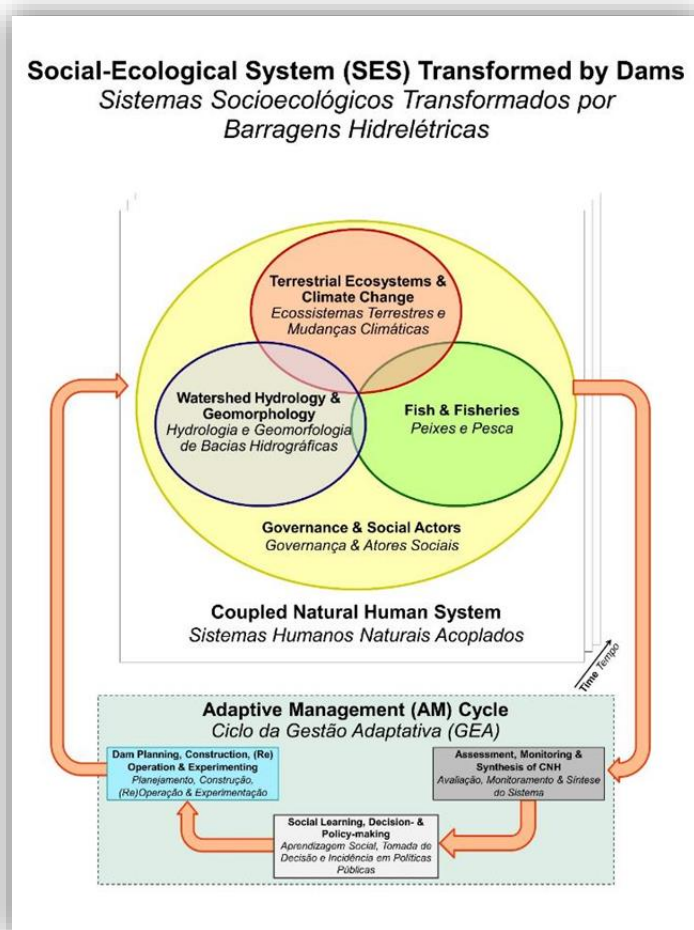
Social-Ecological System (SES) Transformed by Dams
Sistemas Socioecológicos Transformados por Barragens Hidrelétricas

Terrestrial Ecosystems & Climate Change
Ecossistemas Terrestres e Mudanças Climáticas

Watershed Hydrology & Geomorphology
Hydrologia e Geomorfologia de Bacias Hidrográficas

Fish & Fisheries
Peixes e Pesca

Governance & Social Actors
Governança & Atores Sociais

Coupled Natural Human System
Sistemas Humanos Naturais Acoplados

Time Tempo

Adaptive Management (AM) Cycle
Ciclo da Gestão Adaptativa (GEA)

Dam Planning, Construction, (Re) Operation & Experimenting
Planejamento, Construção, (Re)Operação & Experimentação

Assessment, Monitoring & Synthesis of CNH
Avaliação, Monitoramento & Síntese do Sistema

Social Learning, Decision- & Policy-making
Aprendizagem Social, Tomada de Decisão e Incidência em Políticas Públicas